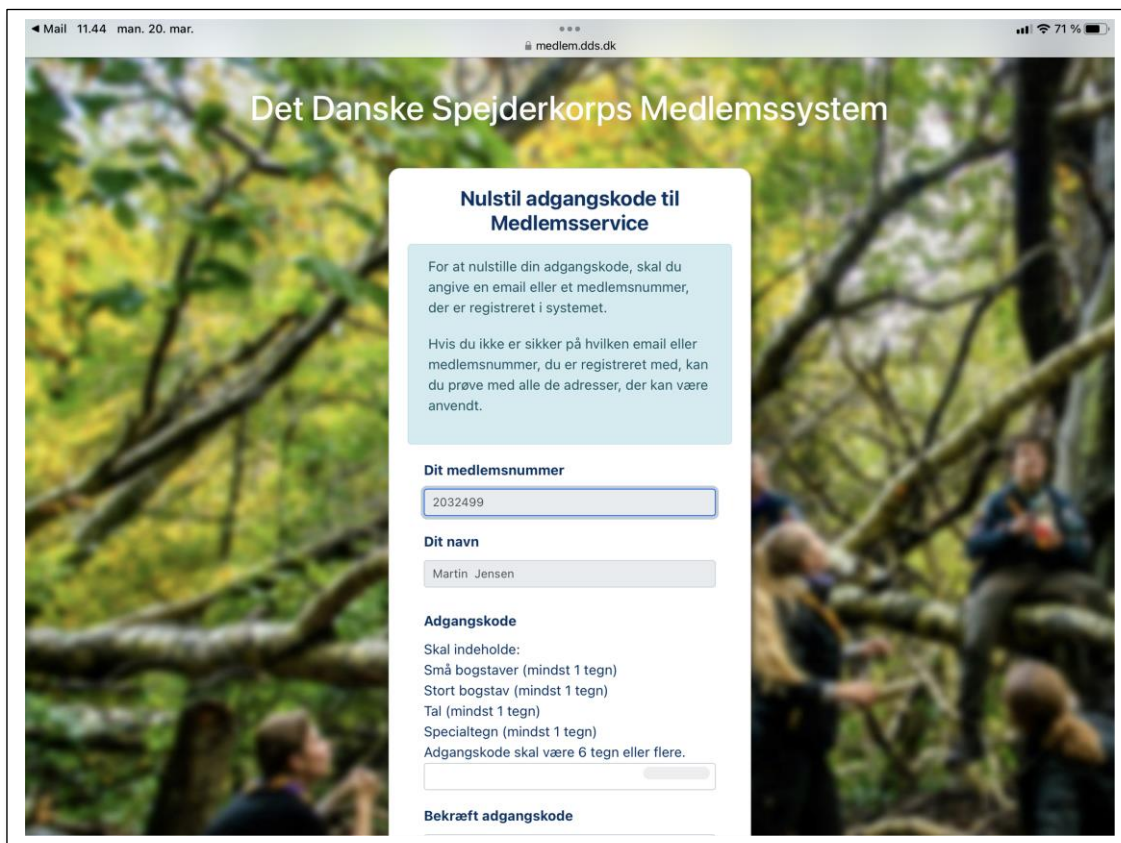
◀ Mail 11.44 man. 20. mar.

medlem.dds.dk

71 %

Det Danske Spejderkorps Medlemssystem

Nulstil adgangskode til Medlemsservice

For at nulstille din adgangskode, skal du angive en email eller et medlemsnummer, der er registreret i systemet.

Hvis du ikke er sikker på hvilken email eller medlemsnummer, du er registreret med, kan du prøve med alle de adresser, der kan være anvendt.

Dit medlemsnummer

2032499

Dit navn

Martin Jensen

Adgangskode

Skal indeholde:
Små bogstaver (mindst 1 tegn)
Stort bogstav (mindst 1 tegn)
Tal (mindst 1 tegn)
Specialtegn (mindst 1 tegn)
Adgangskode skal være 6 tegn eller flere.

Bekræft adgangskode